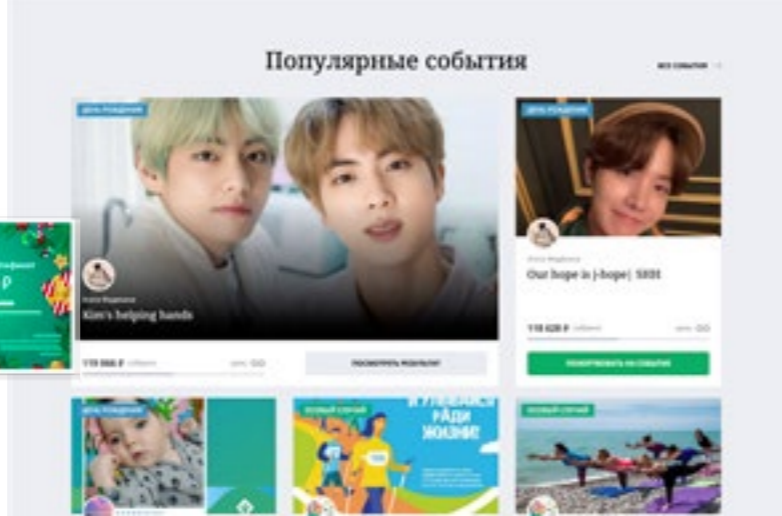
Популярные события

ВСЕ СОБЫТИЯ

ДЕНЬ РОЖДЕНИЯ

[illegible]

Kim's helping hands

119 066 ₽ собрано

ПОСМОТРЕТЬ РЕЗУЛЬТАТ

ДЕНЬ РОЖДЕНИЯ

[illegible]

Our hope is j-hope| SHH

110 620 ₽ собрано

ПОЖЕРТВОВАТЬ НА СОБЫТИЕ

ДЕНЬ РОЖДЕНИЯ

НОВЫЙ СПОРТ

И УВЛЕКАЙСЯ РАДИ ЖИЗНИ!

НОВЫЙ СПОРТ

₽